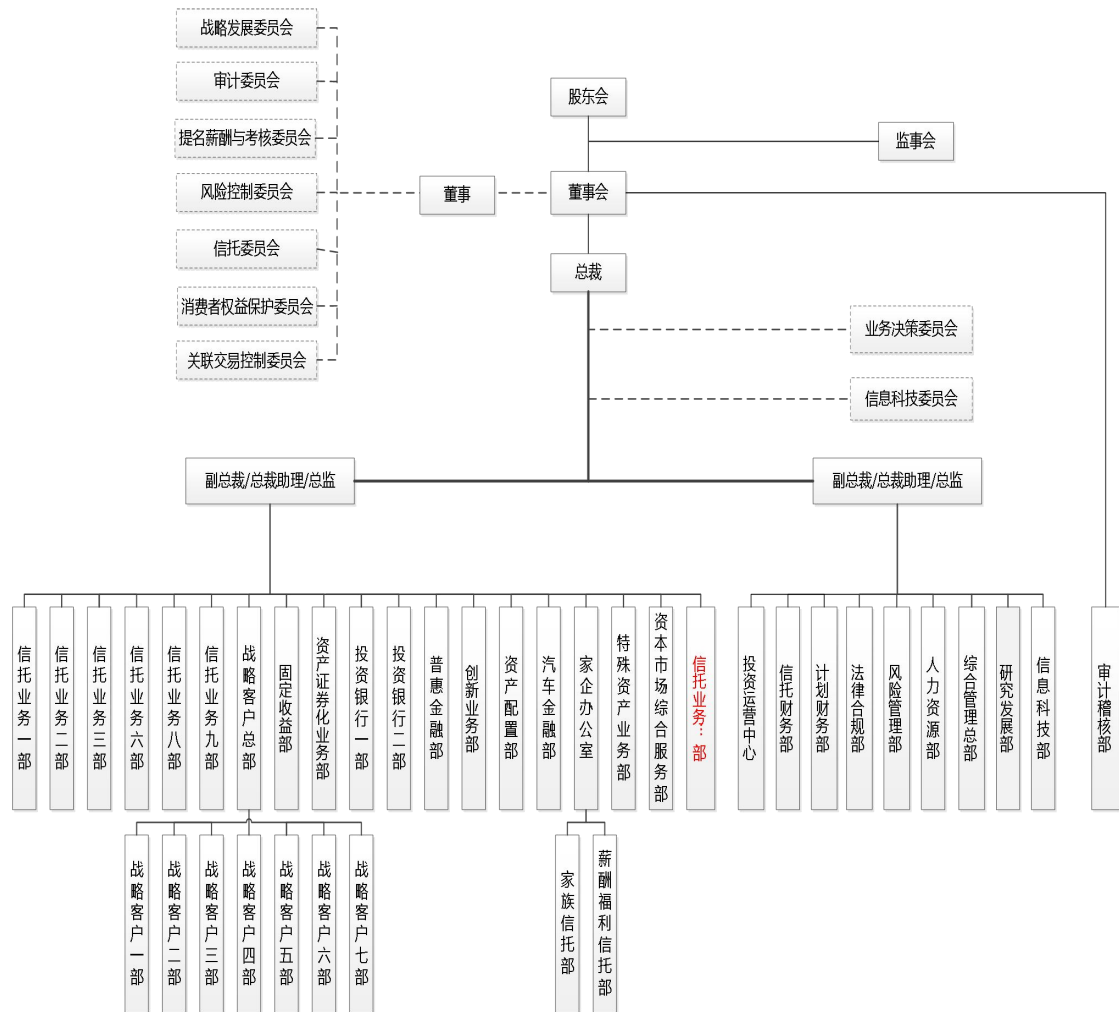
战略发展委员会
审计委员会
提名薪酬与考核委员会
风险控制委员会
信托委员会
消费者权益保护委员会
关联交易控制委员会

股东会
监事会
董事
董事会
总裁
业务决策委员会
信息科技委员会

副总裁/总裁助理/总监
副总裁/总裁助理/总监

信托业务一部
信托业务二部
信托业务三部
信托业务六部
信托业务八部
信托业务九部
战略客户总部
固定收益部
资产证券化业务部
投资银行一部
投资银行二部
普惠金融部
创新业务部
资产配置部
汽车金融部
家企办公室
特殊资产业务部
资本市场综合服务部
信托业务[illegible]部
投资运营中心
信托财务部
计划财务部
法律合规部
风险管理部
人力资源部
综合管理总部
研究发展部
信息科技部
审计稽核部

战略客户一部
战略客户二部
战略客户三部
战略客户四部
战略客户五部
战略客户六部
战略客户七部
家族信托部
薪酬福利信托部